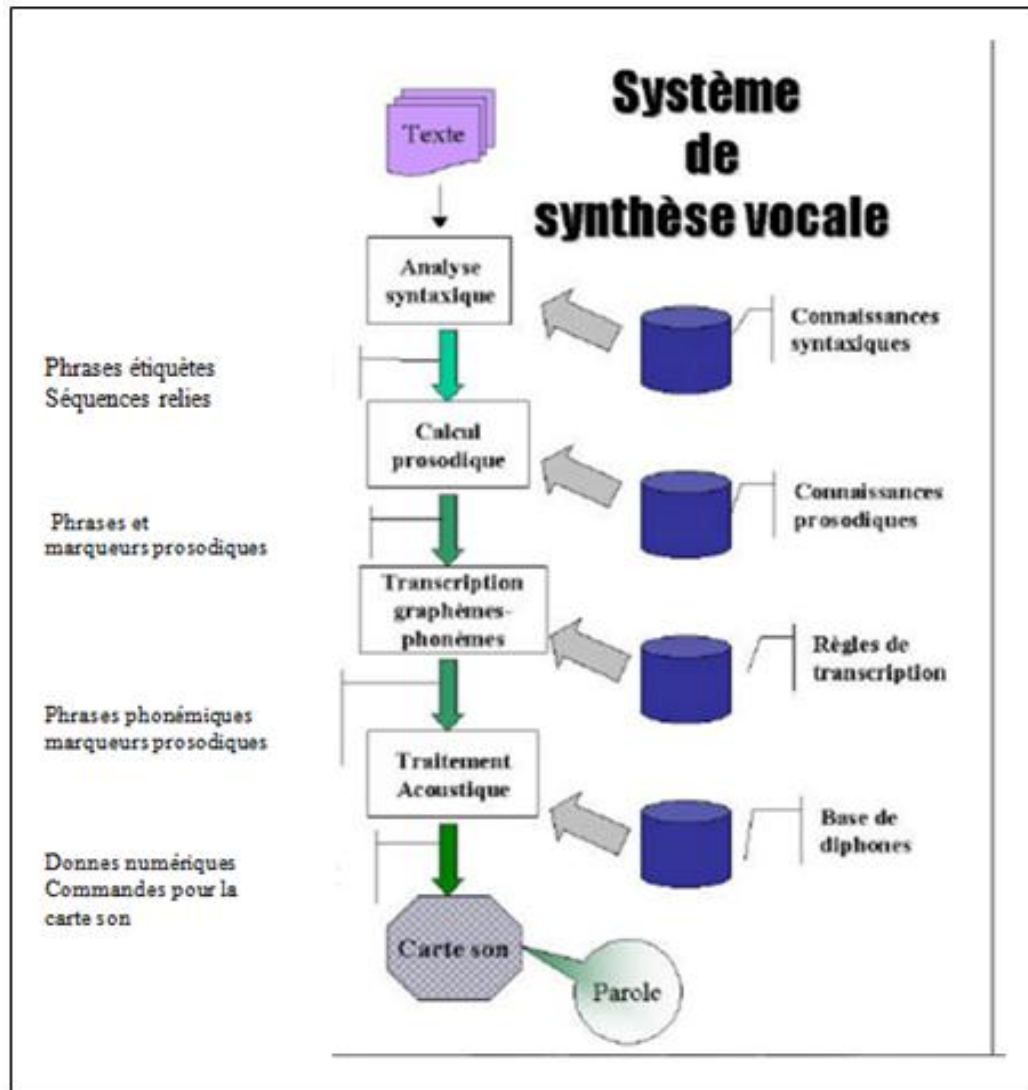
Système de synthèse vocale

Texte

Analyse syntaxique

Connaissances syntaxiques

Phrases étiquètes Séquences relies

Calcul prosodique

Connaissances prosodiques

Phrases et marqueurs prosodiques

Transcription graphèmes-phonèmes

Règles de transcription

Phrases phonémiques marqueurs prosodiques

Traitement Acoustique

Base de diphones

Donnes numériques Commandes pour la carte son

Carte son

Parole